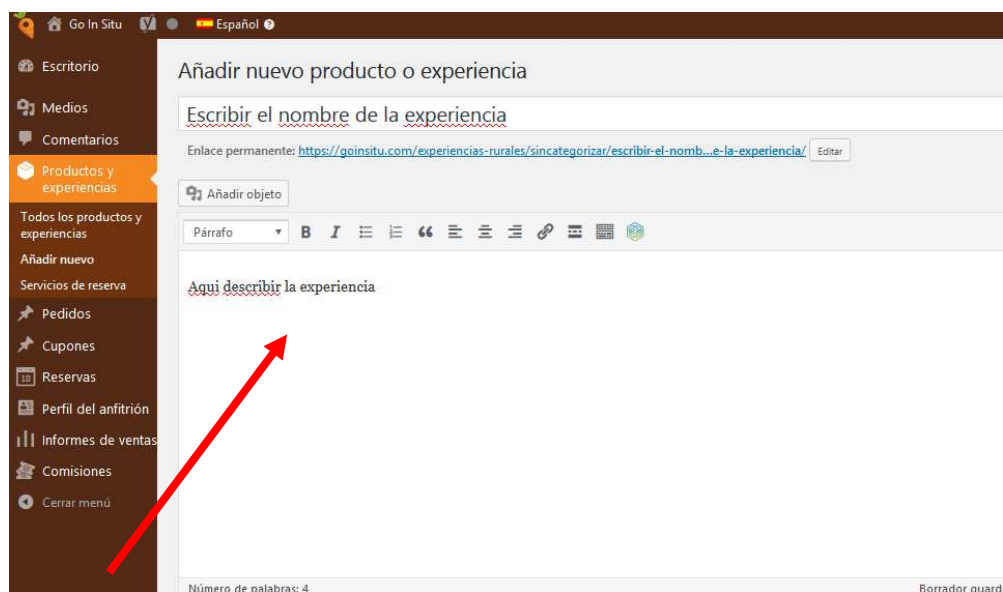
Go In Situ Español

Escritorio
Medios
Comentarios
Productos y experiencias
Todos los productos y experiencias
Añadir nuevo
Servicios de reserva
Pedidos
Cupones
Reservas
Perfil del anfitrión
Informes de ventas
Comisiones
Cerrar menú

Añadir nuevo producto o experiencia

Escribir el nombre de la experiencia

Enlace permanente: https://goinsitu.com/experiencias-rurales/sincategorizar/escribir-el-nomb...e-la-experiencia/ Editar

Añadir objeto

Párrafo

Aqui describir la experiencia

Número de palabras: 4

Borrador guard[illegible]